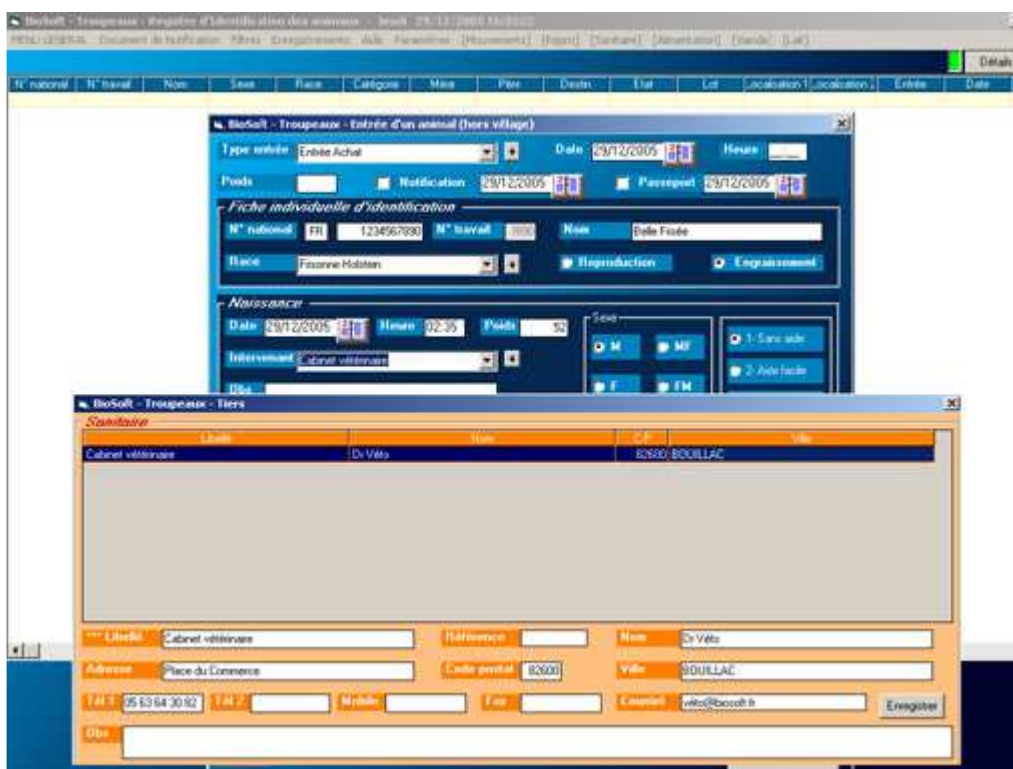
BioSoft - Troupeaux - Registre d'identification des animaux - Jeudi 29/12/2005 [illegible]

MENU GENERAL Document de Notification Filtres Enregistrements Aide Paramètres [Mouvements] [Repro] [Sanitaire] [Alimentation] [Vente] [Lait]

Détails

| N° national | N° travail | Nom | Sexe | Race | Catégorie | Mère | Père | Destin | Etat | Lot | Localisation 1 | Localisation 2 | Entrée | Date |
|---|---|---|---|---|---|---|---|---|---|---|---|---|---|---|

BioSoft - Troupeaux - Entrée d'un animal (hors village)

Type entrée Entrée Achat

Date 29/12/2005

Heure __:__

Poids

Notification 29/12/2005

Passeport 29/12/2005

Fiche individuelle d'identification

N° national FR 1234567890 N° travail 7890

Nom Belle Fusée

Race Frisonne Holstein

Reproduction

Engraissement

Naissance

Date 29/12/2005 Heure 02:35 Poids 52

Sexe

M MF F FM

1- Sans aide

2- Aide facile

Intervenant Cabinet vétérinaire

Obs

BioSoft - Troupeaux - Tiers

Sanitaire

| Libellé | Nom | C.P. | Ville |
|---|---|---|---|
| Cabinet vétérinaire | Dr Véto | 82600 | BOUILLAC |

*** Libellé Cabinet vétérinaire

Référence

Nom Dr Véto

Adresse Place du Commerce

Code postal 82600

Ville BOUILLAC

Tél 1 05 63 64 30 92

Tél 2

Mobile

Fax

Courriel veto@biosoft.fr

Enregistrer

Obs